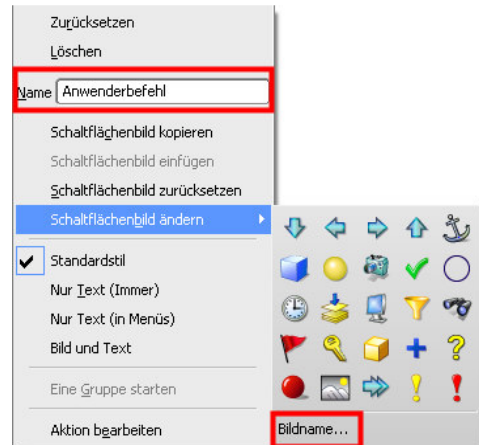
Zurücksetzen
Löschen
Name Anwenderbefehl
Schaltflächenbild kopieren
Schaltflächenbild einfügen
Schaltflächenbild zurücksetzen
Schaltflächenbild ändern
Standardstil
Nur Text (Immer)
Nur Text (in Menüs)
Bild und Text
Eine Gruppe starten
Aktion bearbeiten
Bildname...